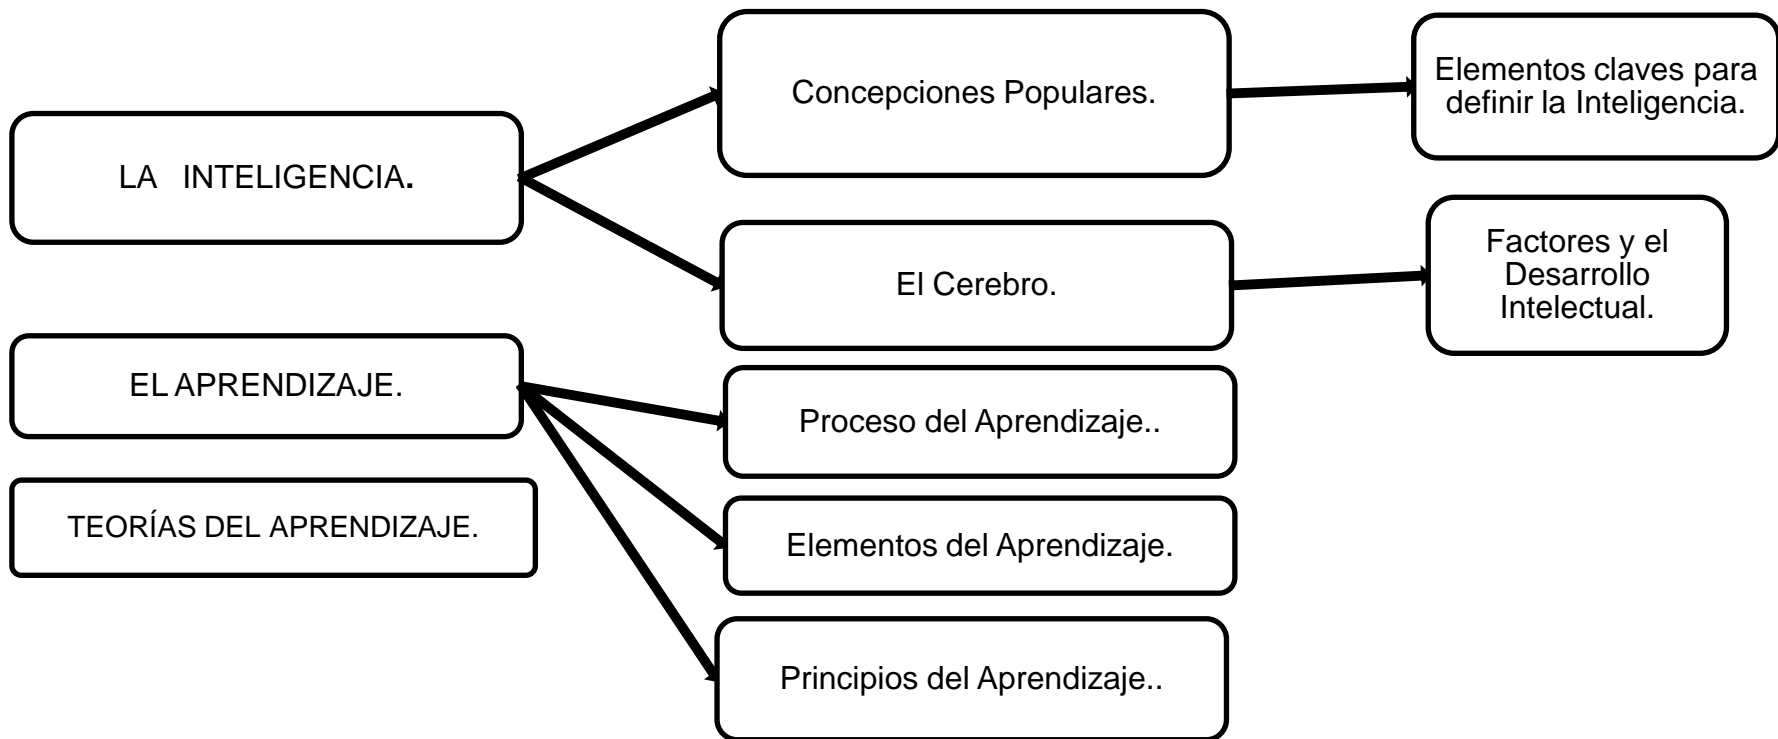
LA INTELIGENCIA.

Concepciones Populares.

Elementos claves para definir la Inteligencia.

El Cerebro.

Factores y el Desarrollo Intelectual.

EL APRENDIZAJE.

Proceso del Aprendizaje..

Elementos del Aprendizaje.

Principios del Aprendizaje..

TEORÍAS DEL APRENDIZAJE.